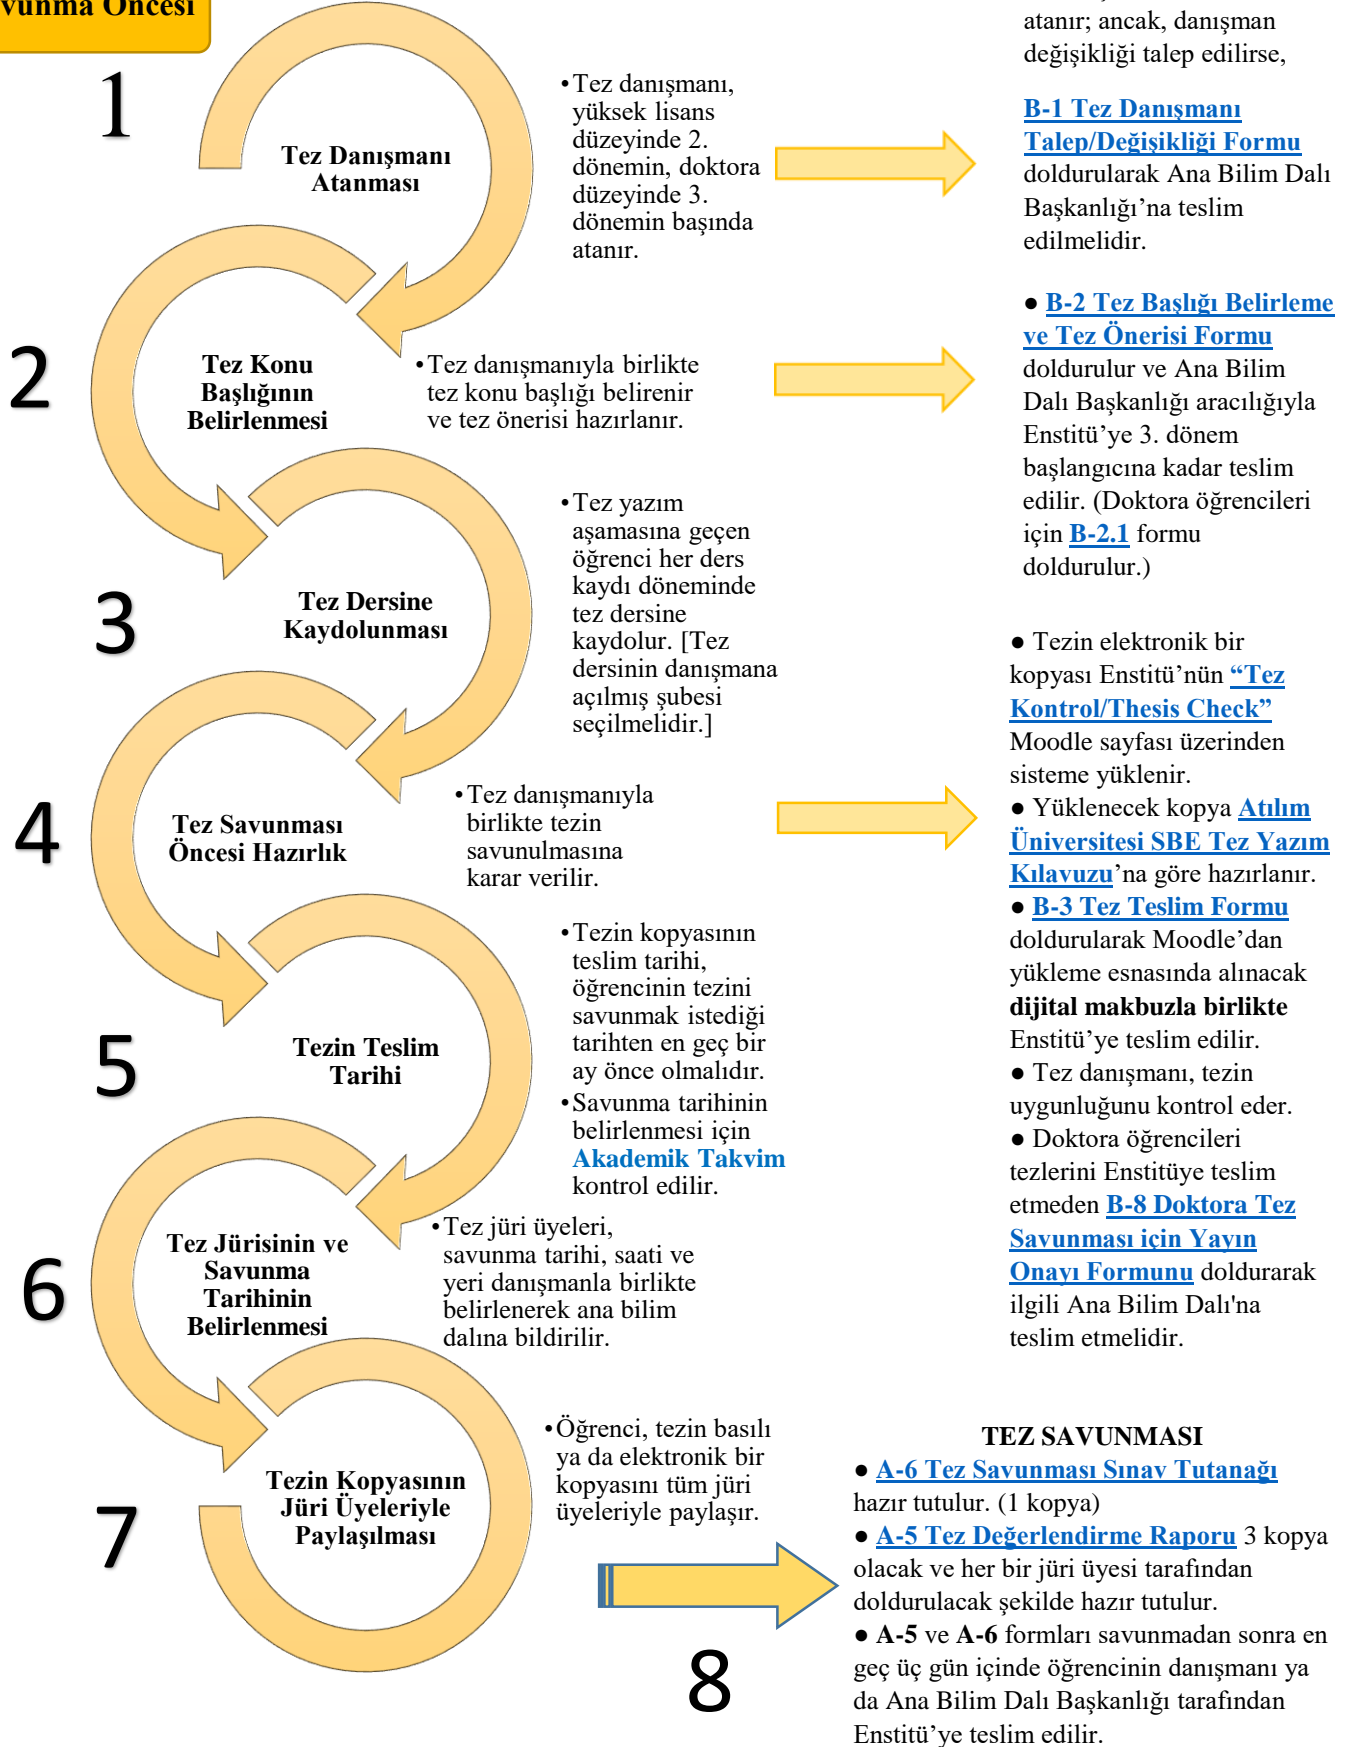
vunma Öncesi

1

Tez Danışmanı Atanması

•Tez danışmanı, yüksek lisans düzeyinde 2. dönemin, doktora düzeyinde 3. dönemin başında atanır.

atanır; ancak, danışman değişikliği talep edilirse,

B-1 Tez Danışmanı Talep/Değişikliği Formu doldurularak Ana Bilim Dalı Başkanlığı'na teslim edilmelidir.

2

Tez Konu Başlığının Belirlenmesi

•Tez danışmanıyla birlikte tez konu başlığı belirenir ve tez önerisi hazırlanır.

● B-2 Tez Başlığı Belirleme ve Tez Önerisi Formu doldurulur ve Ana Bilim Dalı Başkanlığı aracılığıyla Enstitü'ye 3. dönem başlangıcına kadar teslim edilir. (Doktora öğrencileri için B-2.1 formu doldurulur.)

3

Tez Dersine Kaydolunması

•Tez yazım aşamasına geçen öğrenci her ders kaydı döneminde tez dersine kaydolur. [Tez dersinin danışmana açılmış şubesi seçilmelidir.]

4

Tez Savunması Öncesi Hazırlık

•Tez danışmanıyla birlikte tezin savunulmasına karar verilir.

● Tezin elektronik bir kopyası Enstitü'nün "Tez Kontrol/Thesis Check" Moodle sayfası üzerinden sisteme yüklenir.
● Yüklenecek kopya Atılım Üniversitesi SBE Tez Yazım Kılavuzu'na göre hazırlanır.
● B-3 Tez Teslim Formu doldurularak Moodle'dan yükleme esnasında alınacak dijital makbuzla birlikte Enstitü'ye teslim edilir.
● Tez danışmanı, tezin uygunluğunu kontrol eder.
● Doktora öğrencileri tezlerini Enstitüye teslim etmeden B-8 Doktora Tez Savunması için Yayın Onayı Formunu doldurarak ilgili Ana Bilim Dalı'na teslim etmelidir.

5

Tezin Teslim Tarihi

•Tezin kopyasının teslim tarihi, öğrencinin tezini savunmak istediği tarihten en geç bir ay önce olmalıdır.
•Savunma tarihinin belirlenmesi için Akademik Takvim kontrol edilir.

6

Tez Jürisinin ve Savunma Tarihinin Belirlenmesi

•Tez jüri üyeleri, savunma tarihi, saati ve yeri danışmanla birlikte belirlenerek ana bilim dalına bildirilir.

7

Tezin Kopyasının Jüri Üyeleriyle Paylaşılması

•Öğrenci, tezin basılı ya da elektronik bir kopyasını tüm jüri üyeleriyle paylaşır.

8

TEZ SAVUNMASI
● A-6 Tez Savunması Sınav Tutanağı hazır tutulur. (1 kopya)
● A-5 Tez Değerlendirme Raporu 3 kopya olacak ve her bir jüri üyesi tarafından doldurulacak şekilde hazır tutulur.
● A-5 ve A-6 formları savunmadan sonra en geç üç gün içinde öğrencinin danışmanı ya da Ana Bilim Dalı Başkanlığı tarafından Enstitü'ye teslim edilir.